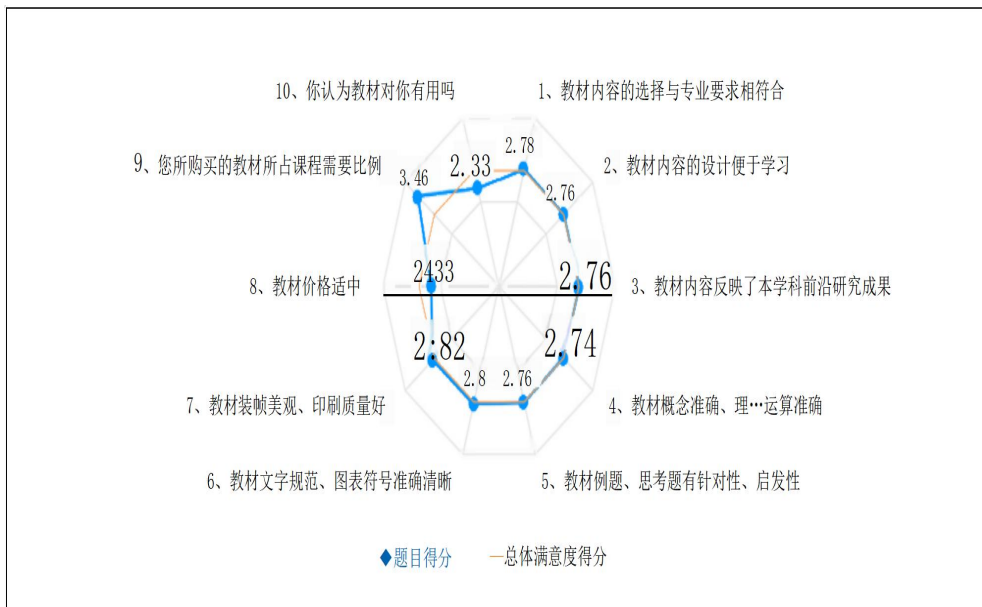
10、你认为教材对你有用吗

1、教材内容的选择与专业要求相符合

9、您所购买的教材所占课程需要比例

2、教材内容的设计便于学习

2.78

2.33

3.46

2.76

8、教材价格适中

2433

2.76

3、教材内容反映了本学科前沿研究成果

2:82

2.74

2.8

2.76

7、教材装帧美观、印刷质量好

4、教材概念准确、理…运算准确

6、教材文字规范、图表符号准确清晰

5、教材例题、思考题有针对性、启发性

◆题目得分　—总体满意度得分